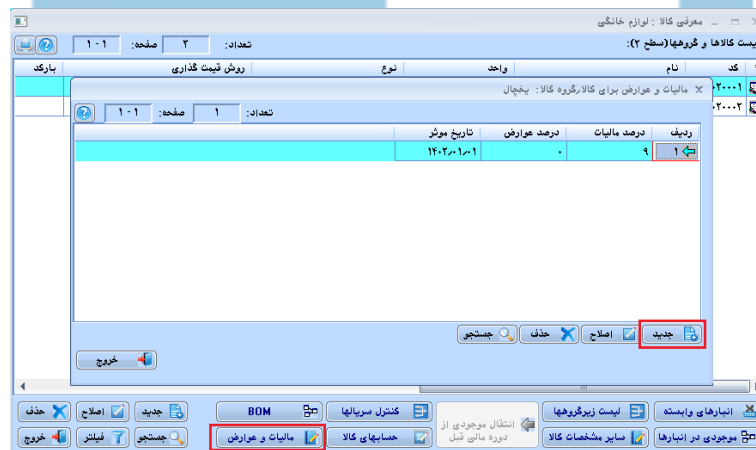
معرفی کالا : لوازم خانگی

لیست کالاها و گروهها(سطح ۲):

تعداد: ۲ صفحه: ۱-۱

| کد | نام | واحد | نوع | روش قیمت گذاری | بارکد |
|---|---|---|---|---|---|
| ۲۰۰۰۱ | | | | | |
| ۲۰۰۰۲ | | | | | |

مالیات و عوارض برای کالا/گروه کالا : یخچال

تعداد: ۱ صفحه: ۱-۱

| ردیف | درصد مالیات | درصد عوارض | تاریخ موثر |
|---|---|---|---|
| ۱ | ۹ | ۰ | ۱۴۰۲/۰۱/۰۱ |

جدید اصلاح حذف جستجو

خروج

انبارهای وابسته لیست زیرگروهها انتقال موجودی از دوره مالی قبل کنترل سریالها BOM جدید اصلاح حذف

موجودی در انبارها سایر مشخصات کالا حسابهای کالا مالیات و عوارض جستجو فیلتر خروج